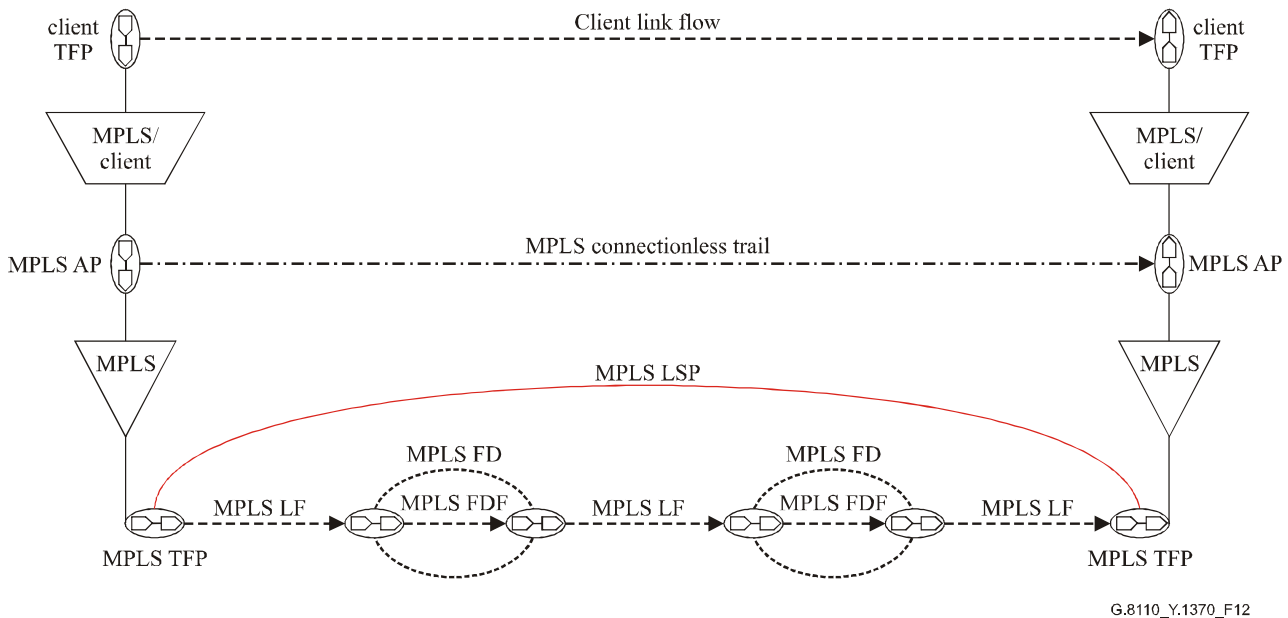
client TFP

Client link flow

client TFP

MPLS/ client

MPLS/ client

MPLS AP

MPLS connectionless trail

MPLS AP

MPLS

MPLS

MPLS LSP

MPLS FD

MPLS FD

MPLS FDF

MPLS FDF

MPLS LF

MPLS LF

MPLS LF

MPLS TFP

MPLS TFP

G.8110_Y.1370_F12